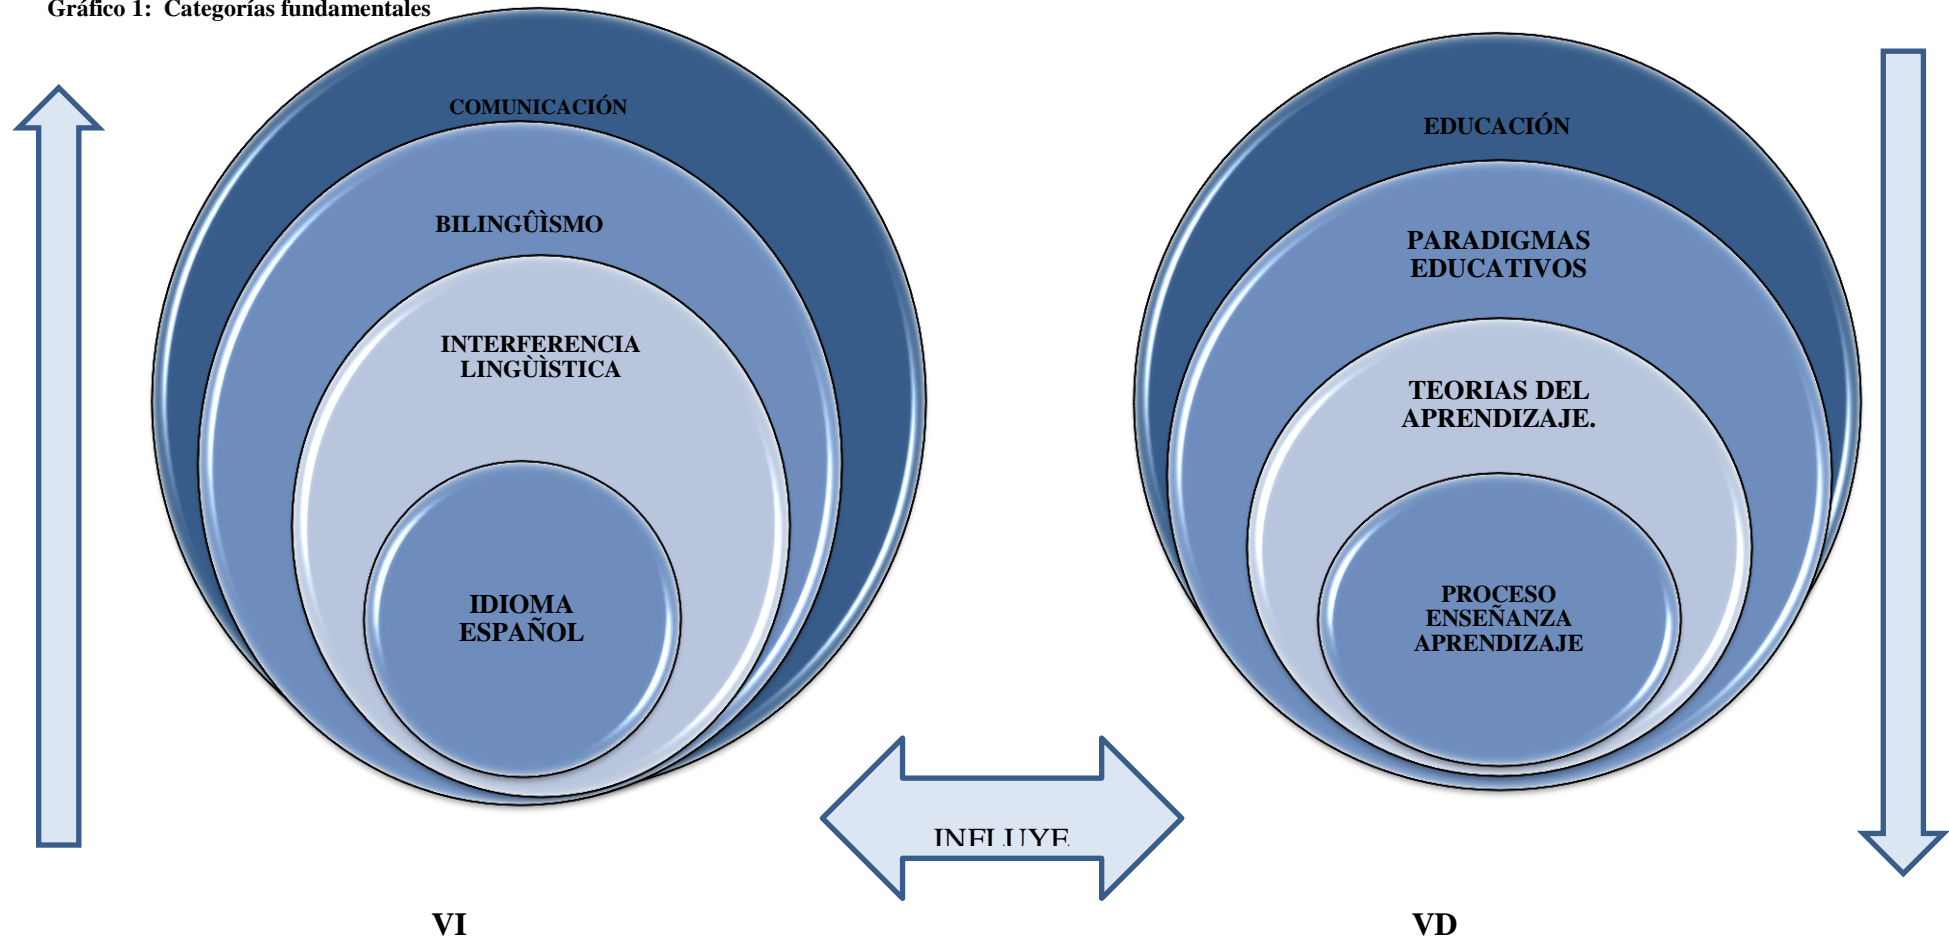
Gráfico 1: Categorías fundamentales

COMUNICACIÓN

BILINGÛÌSMO

INTERFERENCIA LINGÙÌSTICA

IDIOMA ESPAÑOL

EDUCACIÓN

PARADIGMAS EDUCATIVOS

TEORIAS DEL APRENDIZAJE.

PROCESO ENSEÑANZA APRENDIZAJE

INFLUYE

VI

VD